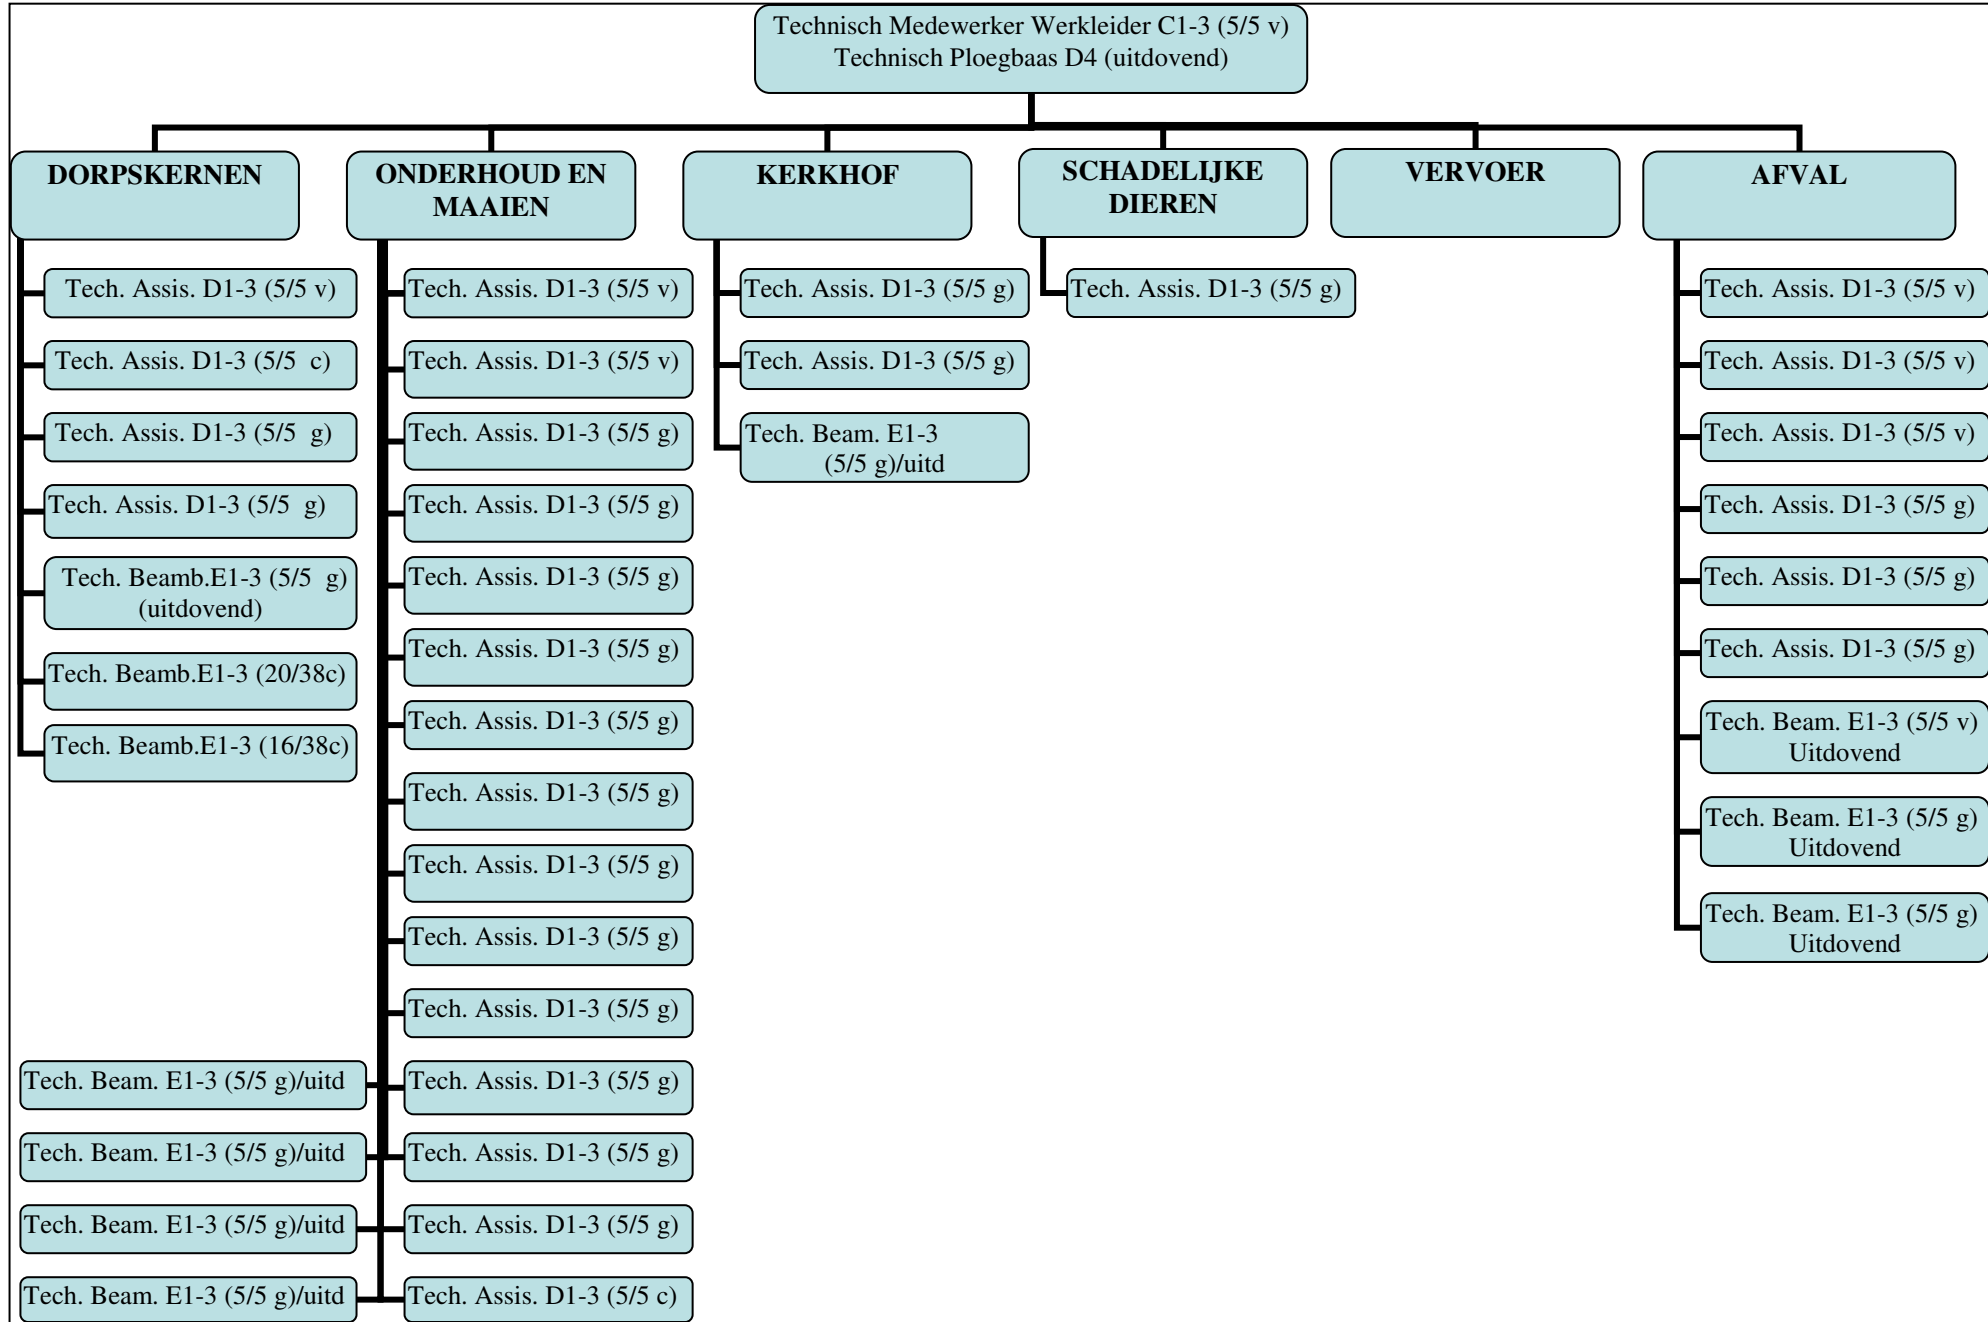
Technisch Medewerker Werkleider C1-3 (5/5 v)
Technisch Ploegbaas D4 (uitdovend)

DORPSKERNEN

Tech. Assis. D1-3 (5/5 v)
Tech. Assis. D1-3 (5/5 c)
Tech. Assis. D1-3 (5/5 g)
Tech. Assis. D1-3 (5/5 g)
Tech. Beamb.E1-3 (5/5 g) (uitdovend)
Tech. Beamb.E1-3 (20/38c)
Tech. Beamb.E1-3 (16/38c)

ONDERHOUD EN MAAIEN

Tech. Assis. D1-3 (5/5 v)
Tech. Assis. D1-3 (5/5 v)
Tech. Assis. D1-3 (5/5 g)
Tech. Assis. D1-3 (5/5 g)
Tech. Assis. D1-3 (5/5 g)
Tech. Assis. D1-3 (5/5 g)
Tech. Assis. D1-3 (5/5 g)
Tech. Assis. D1-3 (5/5 g)
Tech. Assis. D1-3 (5/5 g)
Tech. Assis. D1-3 (5/5 g)
Tech. Assis. D1-3 (5/5 g)
Tech. Assis. D1-3 (5/5 g)
Tech. Assis. D1-3 (5/5 g)
Tech. Assis. D1-3 (5/5 g)
Tech. Assis. D1-3 (5/5 c)

Tech. Beam. E1-3 (5/5 g)/uitd
Tech. Beam. E1-3 (5/5 g)/uitd
Tech. Beam. E1-3 (5/5 g)/uitd
Tech. Beam. E1-3 (5/5 g)/uitd

KERKHOF

Tech. Assis. D1-3 (5/5 g)
Tech. Assis. D1-3 (5/5 g)
Tech. Beam. E1-3 (5/5 g)/uitd

SCHADELIJKE DIEREN

Tech. Assis. D1-3 (5/5 g)

VERVOER

AFVAL

Tech. Assis. D1-3 (5/5 v)
Tech. Assis. D1-3 (5/5 v)
Tech. Assis. D1-3 (5/5 v)
Tech. Assis. D1-3 (5/5 g)
Tech. Assis. D1-3 (5/5 g)
Tech. Assis. D1-3 (5/5 g)
Tech. Beam. E1-3 (5/5 v) Uitdovend
Tech. Beam. E1-3 (5/5 g) Uitdovend
Tech. Beam. E1-3 (5/5 g) Uitdovend